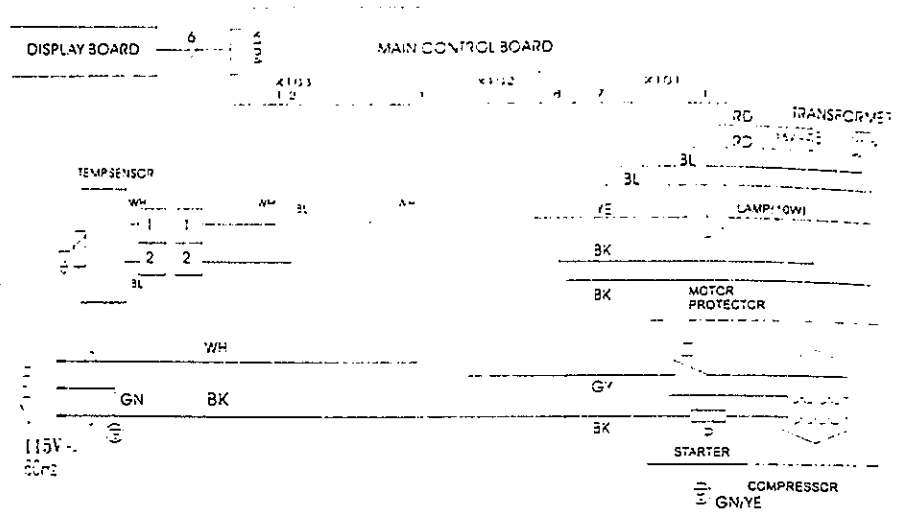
DISPLAY BOARD
6
MAIN CONTROL BOARD
X103
1 2
X102
4
7
X101
1
RD
TRANSFORMER
RD
BL
BL
TEMPSENSOR
WH
WH
BL
1
1
2
2
BL
YE
LAMP(10W)
BK
BK
MOTOR PROTECTOR
WH
GN
BK
GY
BK
115V~
60Hz
STARTER
COMPRESSOR
GN/YE